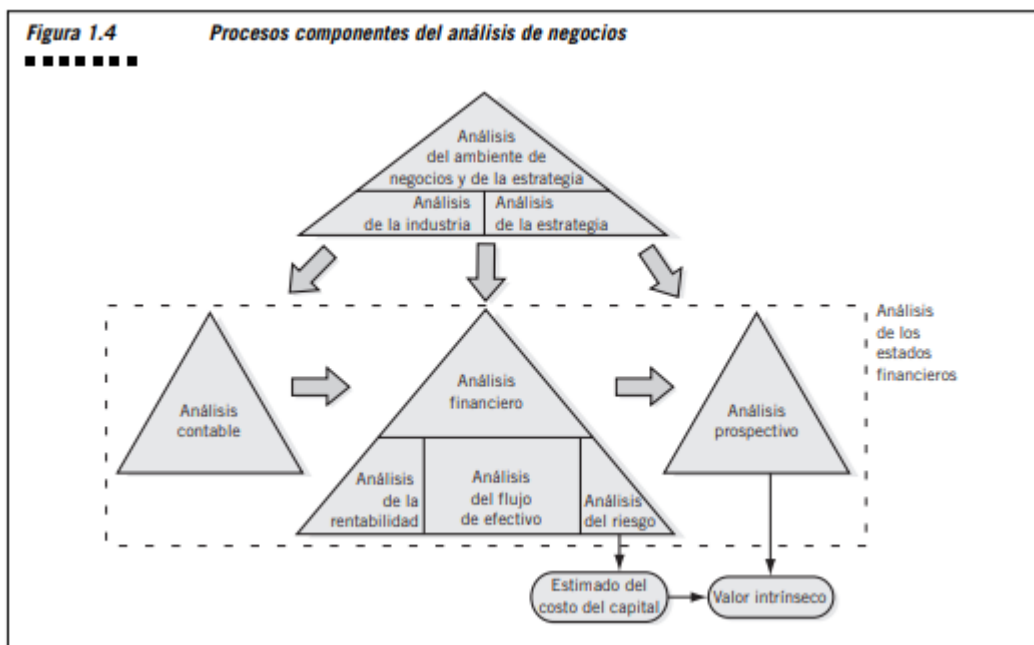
Figura 1.4 Procesos componentes del análisis de negocios

Análisis del ambiente de negocios y de la estrategia

Análisis de la industria

Análisis de la estrategia

Análisis de los estados financieros

Análisis contable

Análisis financiero

Análisis prospectivo

Análisis de la rentabilidad

Análisis del flujo de efectivo

Análisis del riesgo

Estimado del costo del capital

Valor intrínseco